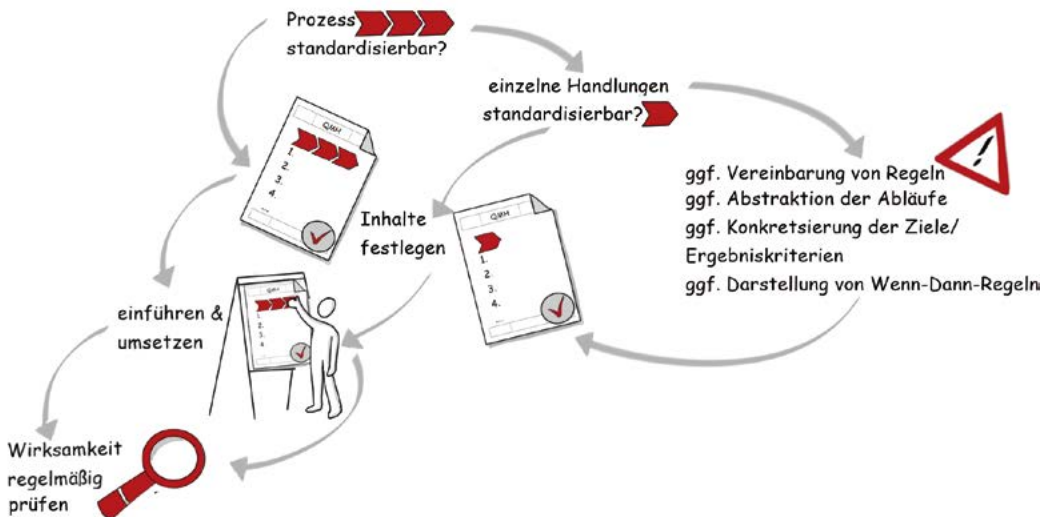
Prozess standardisierbar?

einzelne Handlungen standardisierbar?

QMH
1.
2.
3.
4.

ggf. Vereinbarung von Regeln
ggf. Abstraktion der Abläufe
ggf. Konkretsierung der Ziele/ Ergebniskriterien
ggf. Darstellung von Wenn-Dann-Regeln

Inhalte festlegen

QMH
1.
2.
3.
4.

einführen & umsetzen

1.
2.
3.
4.

Wirksamkeit regelmäßig prüfen